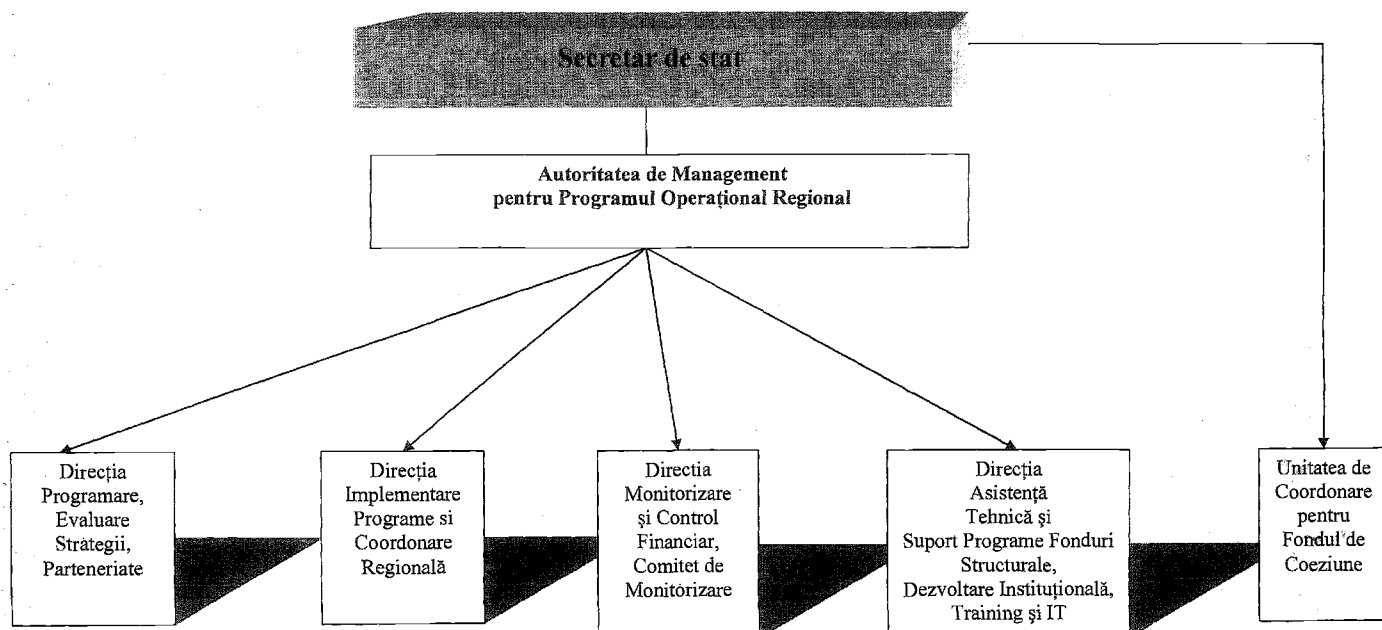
Secretar de stat

Autoritatea de Management pentru Programul Operațional Regional

Direcția Programare, Evaluare Strategii, Parteneriate

Direcția Implementare Programe si Coordonare Regională

Direcția Monitorizare şi Control Financiar, Comitet de Monitorizare

Direcția Asistență Tehnică şi Suport Programe Fonduri Structurale, Dezvoltare Instituțională, Training şi IT

Unitatea de Coordonare pentru Fondul de Coeziune